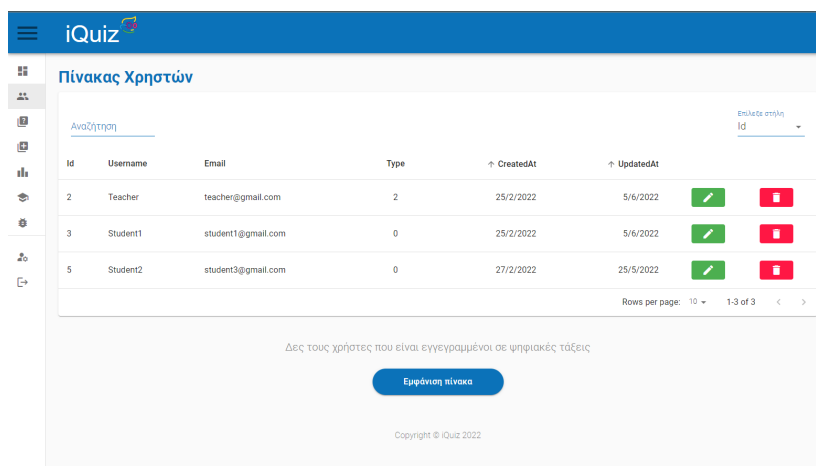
iQuiz

Πίνακας Χρηστών

Αναζήτηση

Επίλεξε στήλη
Id

| Id | Username | Email | Type | ↑ CreatedAt | ↑ UpdatedAt |
|---|---|---|---|---|---|
| 2 | Teacher | teacher@gmail.com | 2 | 25/2/2022 | 5/6/2022 |
| 3 | Student1 | student1@gmail.com | 0 | 25/2/2022 | 5/6/2022 |
| 5 | Student2 | student3@gmail.com | 0 | 27/2/2022 | 25/5/2022 |

Rows per page: 10 1-3 of 3

Δες τους χρήστες που είναι εγγεγραμμένοι σε ψηφιακές τάξεις

Εμφάνιση πίνακα

Copyright © iQuiz 2022